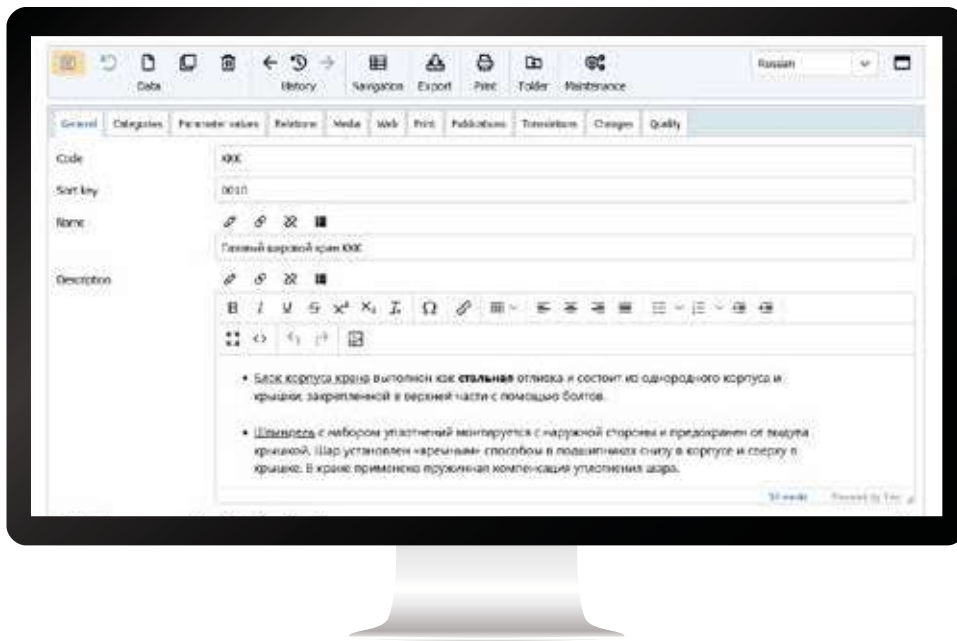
Data History Navigation Export Print Folder Maintenance

Russian

General Categories Parameter values Relations Media Web Print Publications Translations Changes Quality

Code
KKK

Sort key
0010

Name
Газовый шаровой кран KKK

Description

B I U S x² X₂ Ω

• Блок корпуса крана выполнен как стальная отливка и состоит из однородного корпуса и крышки, закреплённой в верхней части с помощью болтов.

• Шпиндель с набором уплотнений монтируется с наружной стороны и предохранен от выдува крышкой. Шар установлен «кремным» способом в подшипниках снизу в корпусе и сверху в крышке. В кране применена пружинная компенсация уплотнения шара.

50 words Powered by Tiny